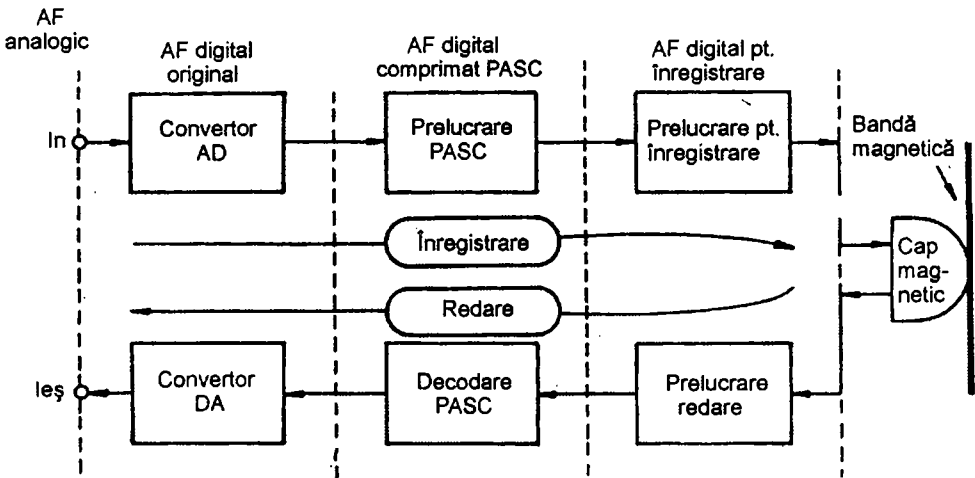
AF analogic

AF digital original

AF digital comprimat PASC

AF digital pt. înregistrare

In

Convertor AD

Prelucrare PASC

Prelucrare pt. înregistrare

Bandă magnetică

Înregistrare

Cap mag-netic

Redare

Ieş

Convertor DA

Decodare PASC

Prelucrare redare